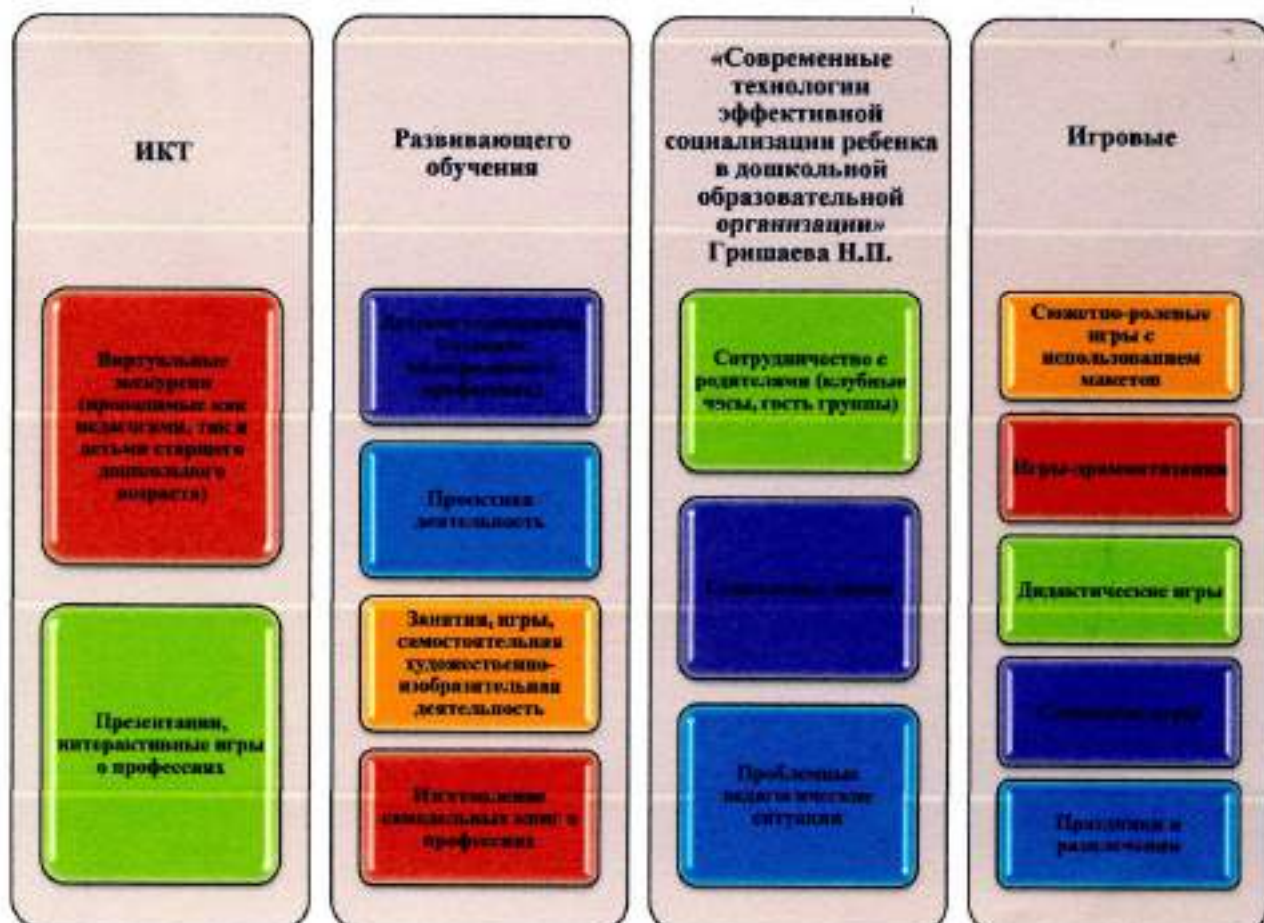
ИКТ

Виртуальные экскурсии (проводимые как педагогами, так и детьми старшего дошкольного возраста)

Презентации, интерактивные игры о профессиях

Развивающего обучения

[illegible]

Проектная деятельность

Занятия, игры, самостоятельная художественно-изобразительная деятельность

Изготовление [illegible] о профессиях

«Современные технологии эффективной социализации ребенка в дошкольной образовательной организации» Гришаева Н.П.

Сотрудничество с родителями (клубные часы, гость группы)

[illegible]

Проблемные педагогические ситуации

Игровые

Сюжетно-ролевые игры с использованием макетов

Игры-драматизации

Дидактические игры

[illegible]

Праздники и развлечения